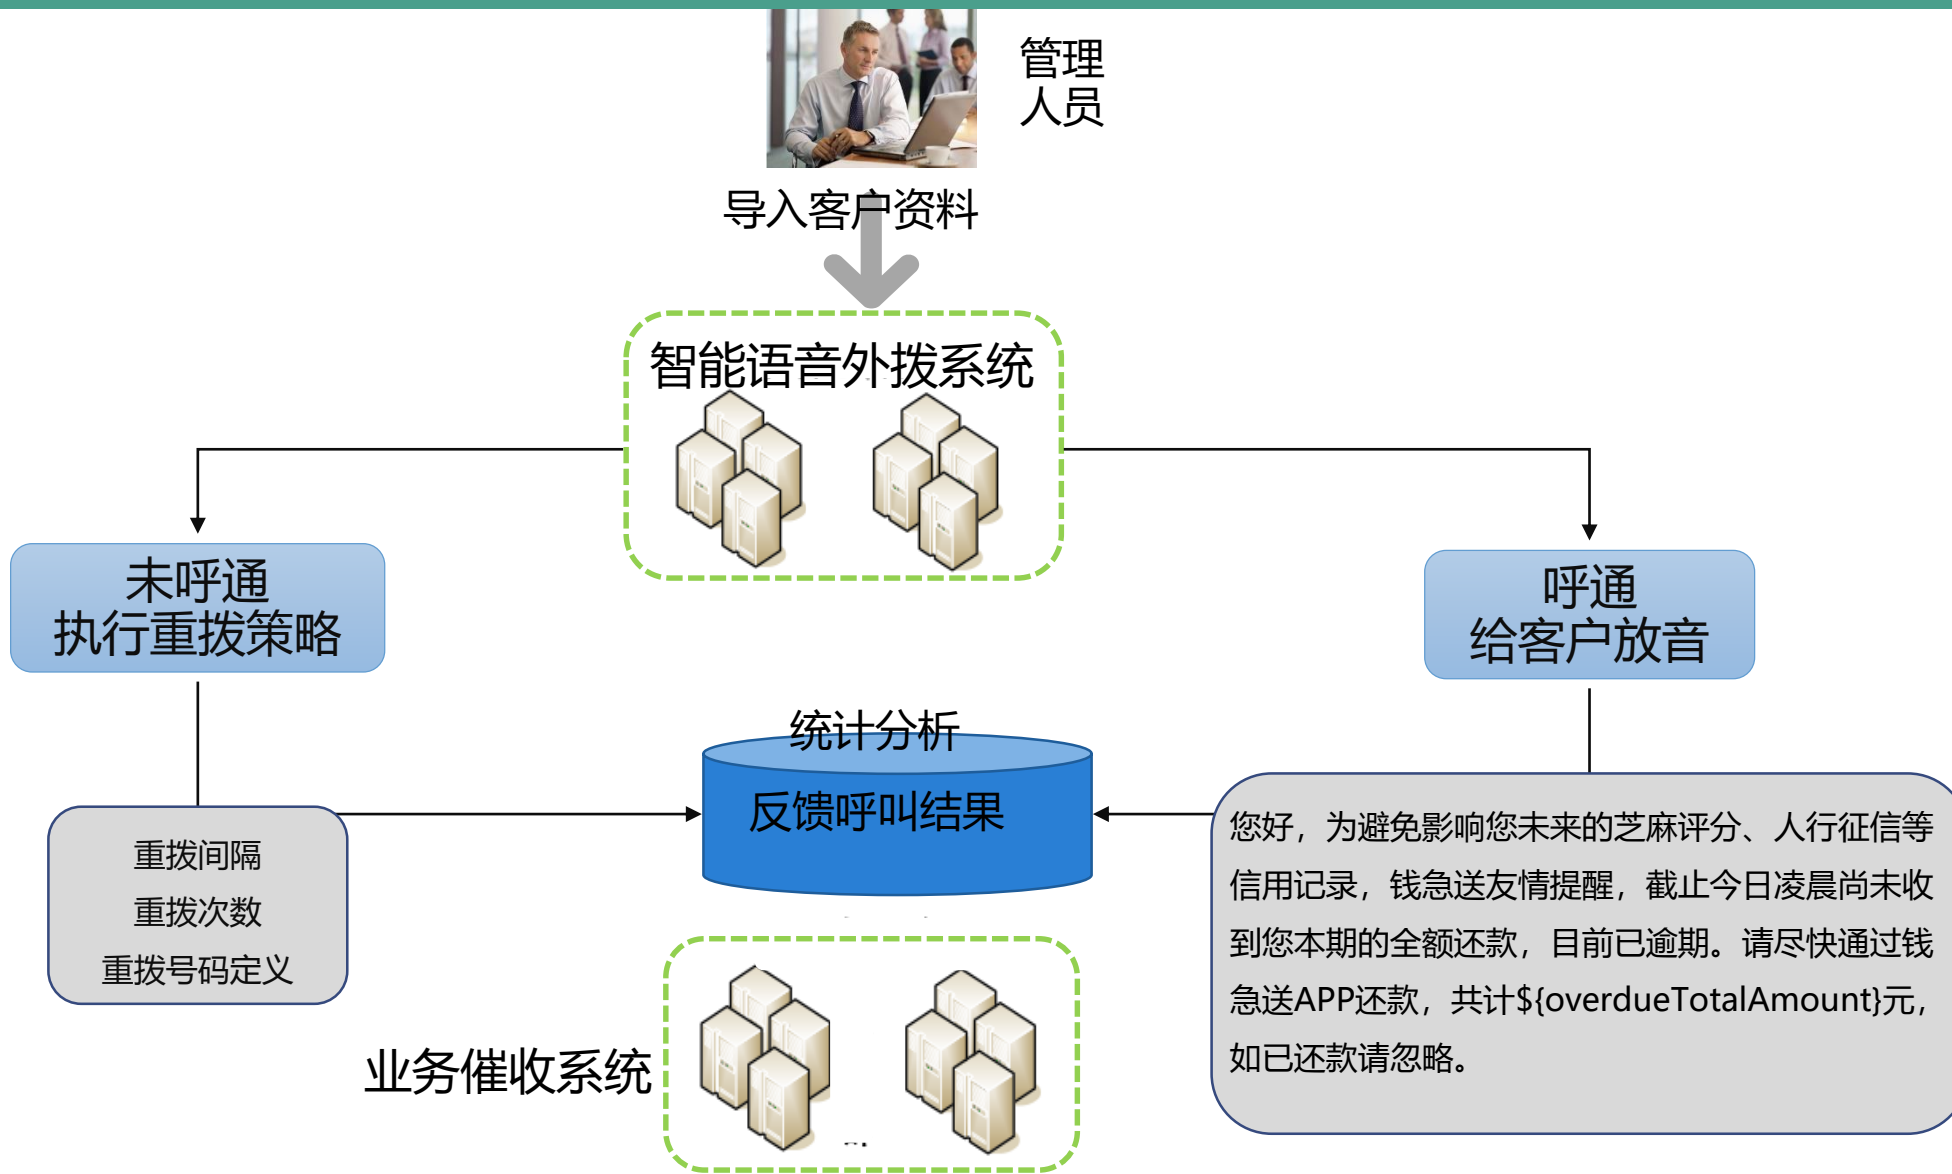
管理
人员

导入客户资料

智能语音外拨系统

未呼通
执行重拨策略

呼通
给客户放音

统计分析

反馈呼叫结果

重拨间隔
重拨次数
重拨号码定义

您好，为避免影响您未来的芝麻评分、人行征信等信用记录，钱急送友情提醒，截止今日凌晨尚未收到您本期的全额还款，目前已逾期。请尽快通过钱急送APP还款，共计${overdueTotalAmount}元，如已还款请忽略。

业务催收系统